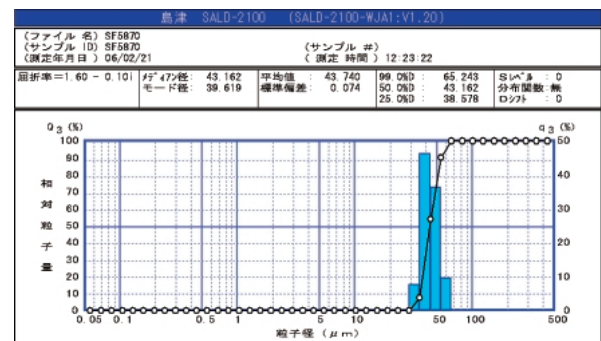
島津 SALD-2100 (SALD-2100-WJA1:V1.20)

(ファイル 名) SF5870
(サンプル ID) SF5870
(測定年月日) 06/02/21
(サンプル #)
( 測定 時間) 12:23:22

| 屈折率=1.60 - 0.10i | ﾒﾃﾞｨｱﾝ径: 43.162 | 平均値 : 43.740 | 99.0%D : 65.243 | Sﾚﾍﾞﾙ : 0 |
|---|---|---|---|---|
| | モード径: 39.619 | 標準偏差: 0.074 | 50.0%D : 43.162 | 分布関数: 無 |
| | | | 25.0%D : 38.578 | ﾛｼﾌﾄ : 0 |

$q_3$ (%)
100
90
80
70
60
50
40
30
20
10
0
相
対
粒
子
量
$q_3$ (%)
50
40
30
20
10
0
0.05 0.1 0.5 1 5 10 50 100 500
粒子径 ( μm )